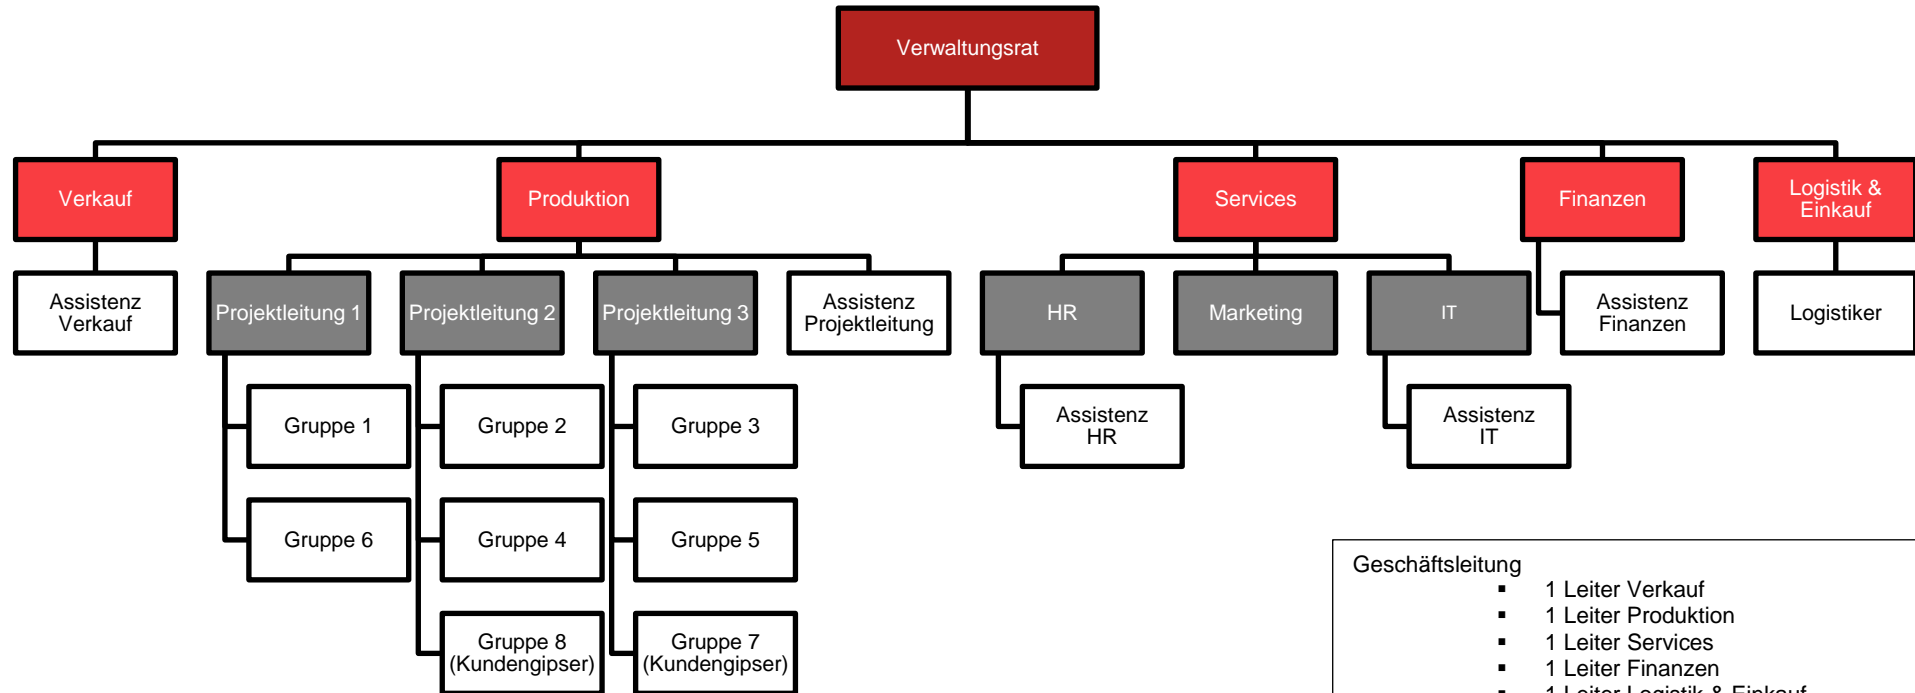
Verwaltungsrat

Verkauf

Produktion

Services

Finanzen

Logistik & Einkauf

Assistenz Verkauf

Projektleitung 1

Projektleitung 2

Projektleitung 3

Assistenz Projektleitung

HR

Marketing

IT

Assistenz Finanzen

Logistiker

Gruppe 1

Gruppe 2

Gruppe 3

Assistenz HR

Assistenz IT

Gruppe 6

Gruppe 4

Gruppe 5

Gruppe 8 (Kundengipser)

Gruppe 7 (Kundengipser)

Geschäftsleitung
- 1 Leiter Verkauf
- 1 Leiter Produktion
- 1 Leiter Services
- 1 Leiter Finanzen
- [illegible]